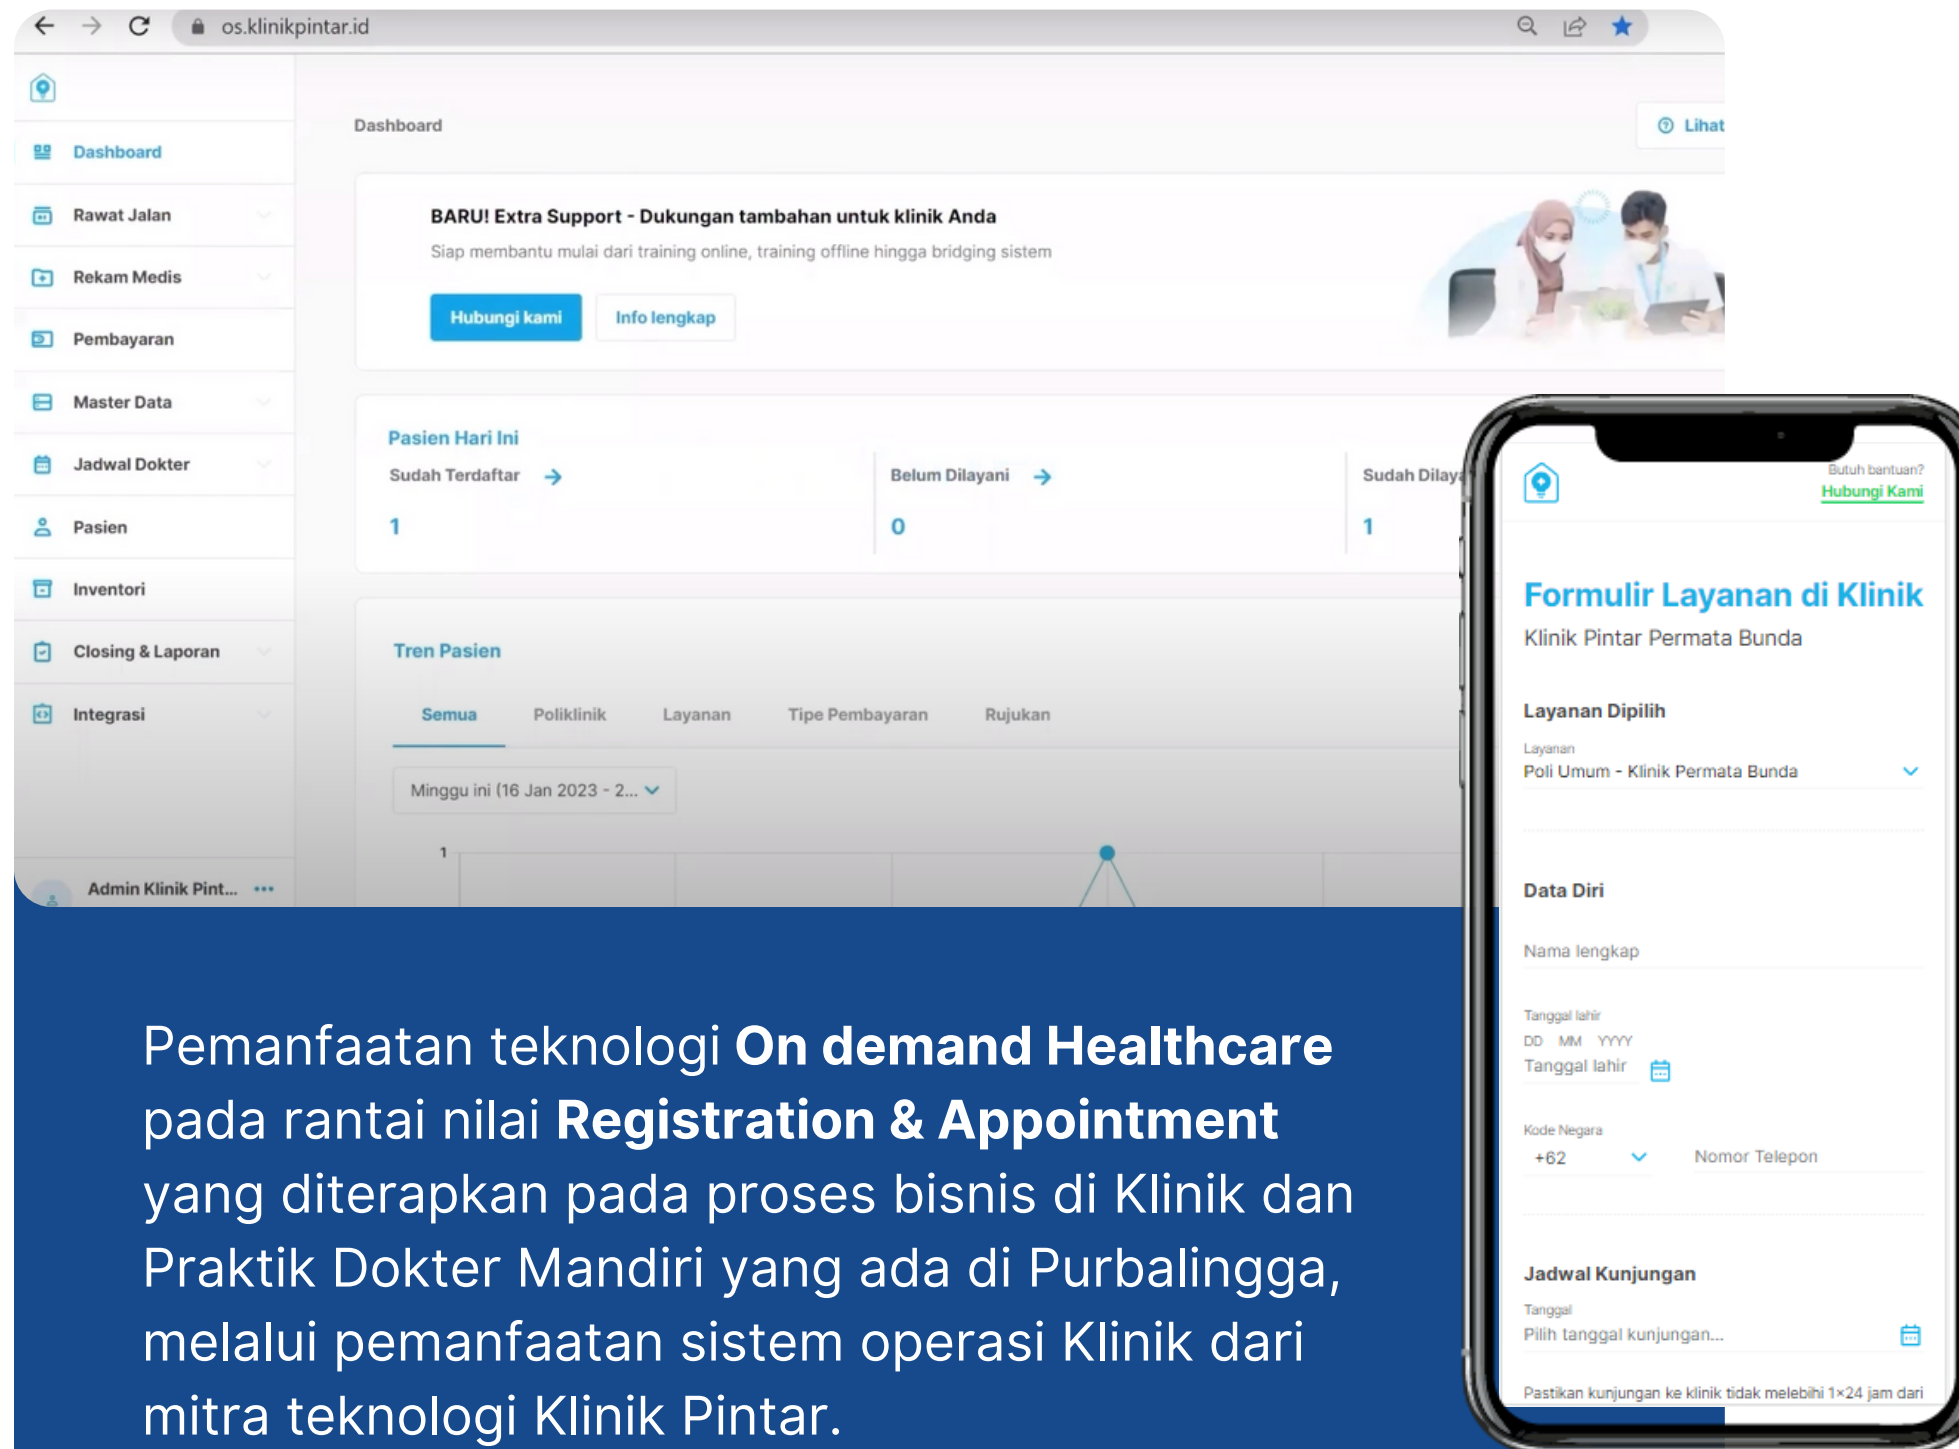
os.klinikpintar.id

Dashboard
Rawat Jalan
Rekam Medis
Pembayaran
Master Data
Jadwal Dokter
Pasien
Inventori
Closing & Laporan
Integrasi
Admin Klinik Pint... •••

Dashboard

Lihat

BARU! Extra Support - Dukungan tambahan untuk klinik Anda
Siap membantu mulai dari training online, training offline hingga bridging sistem
Hubungi kami Info lengkap

Pasien Hari Ini
Sudah Terdaftar 1
Belum Dilayani 0
Sudah Dilay 1

Tren Pasien
Semua Poliklinik Layanan Tipe Pembayaran Rujukan
Minggu ini (16 Jan 2023 - 2...
1

Butuh bantuan?
Hubungi Kami

Formulir Layanan di Klinik
Klinik Pintar Permata Bunda

Layanan Dipilih
Layanan
Poli Umum - Klinik Permata Bunda

Data Diri
Nama lengkap
Tanggal lahir
DD MM YYYY
Tanggal lahir
Kode Negara
+62
Nomor Telepon

Jadwal Kunjungan
Tanggal
Pilih tanggal kunjungan...
Pastikan kunjungan ke klinik tidak melebihi 1×24 jam dari

Pemanfaatan teknologi **On demand Healthcare** pada rantai nilai **Registration & Appointment** yang diterapkan pada proses bisnis di Klinik dan Praktik Dokter Mandiri yang ada di Purbalingga, melalui pemanfaatan sistem operasi Klinik dari mitra teknologi Klinik Pintar.